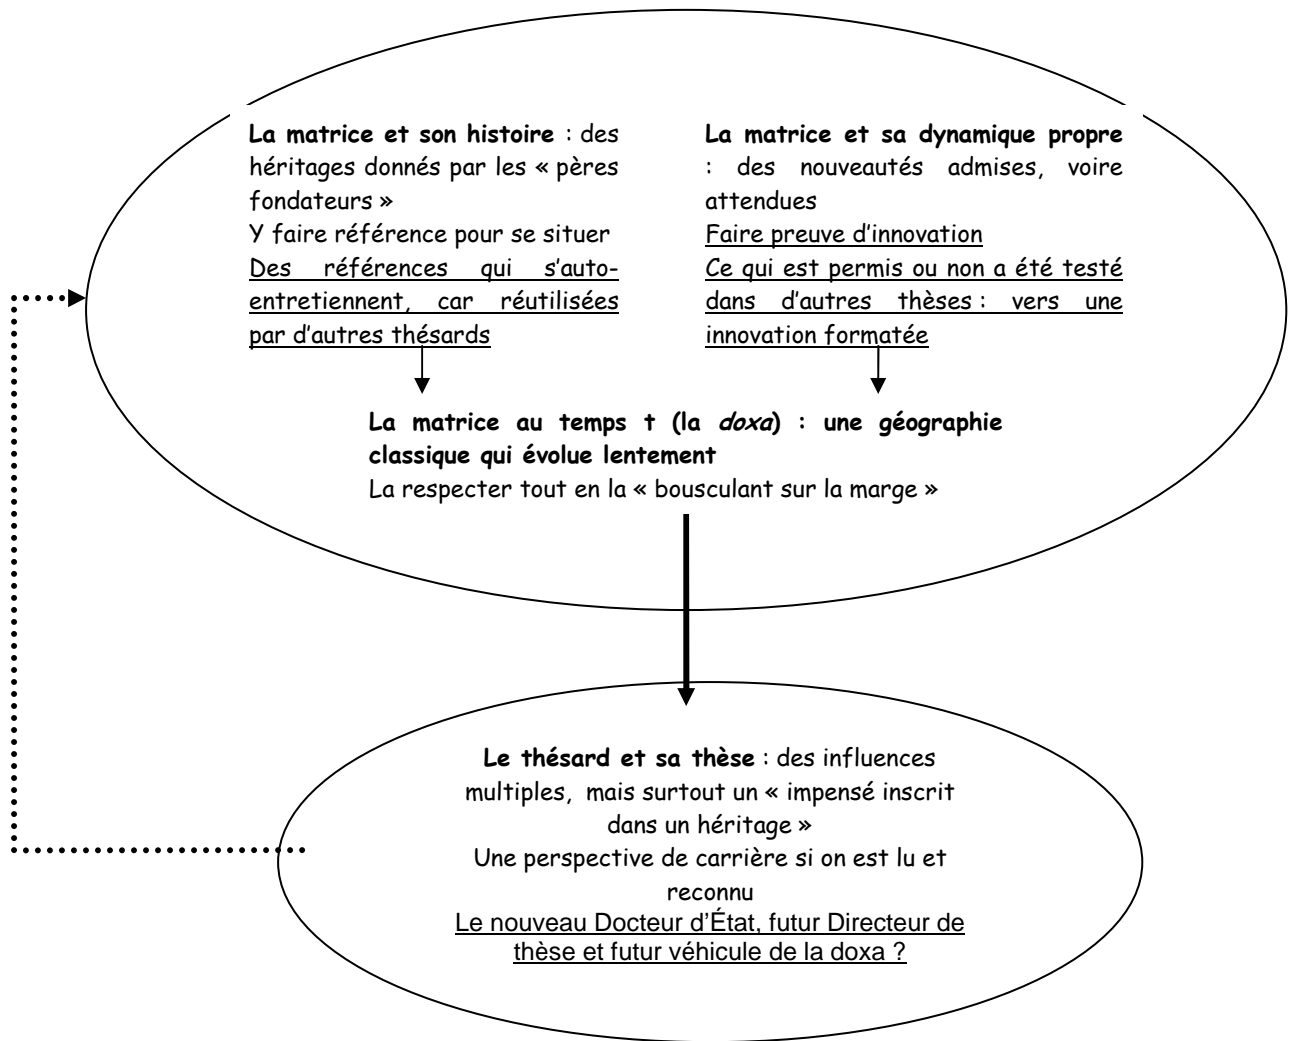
La matrice et son histoire : des héritages donnés par les « pères fondateurs »
Y faire référence pour se situer
Des références qui s'auto-entretiennent, car réutilisées par d'autres thésards

La matrice et sa dynamique propre : des nouveautés admises, voire attendues
Faire preuve d'innovation
Ce qui est permis ou non a été testé dans d'autres thèses : vers une innovation formatée

La matrice au temps t (la *doxa*) : une géographie classique qui évolue lentement
La respecter tout en la « bousculant sur la marge »

Le thésard et sa thèse : des influences multiples, mais surtout un « impensé inscrit dans un héritage »
Une perspective de carrière si on est lu et reconnu
Le nouveau Docteur d'État, futur Directeur de thèse et futur véhicule de la doxa ?